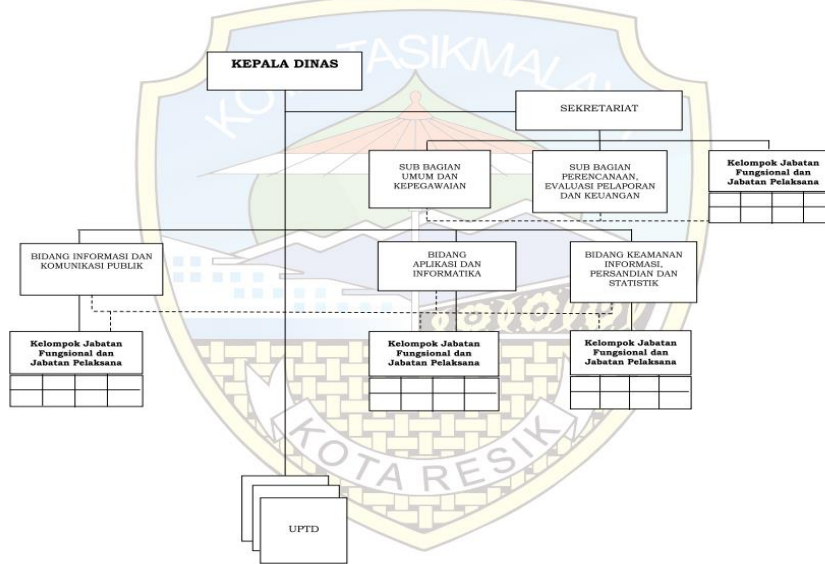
KEPALA DINAS

SEKRETARIAT

SUB BAGIAN UMUM DAN KEPEGAWAIAN

SUB BAGIAN PERENCANAAN, EVALUASI PELAPORAN DAN KEUANGAN

Kelompok Jabatan Fungsional dan Jabatan Pelaksana

BIDANG INFORMASI DAN KOMUNIKASI PUBLIK

BIDANG APLIKASI DAN INFORMATIKA

BIDANG KEAMANAN INFORMASI, PERSANDIAN DAN STATISTIK

Kelompok Jabatan Fungsional dan Jabatan Pelaksana

Kelompok Jabatan Fungsional dan Jabatan Pelaksana

Kelompok Jabatan Fungsional dan Jabatan Pelaksana

UPTD

KOTA TASIKMALAYA

KOTA RESIK